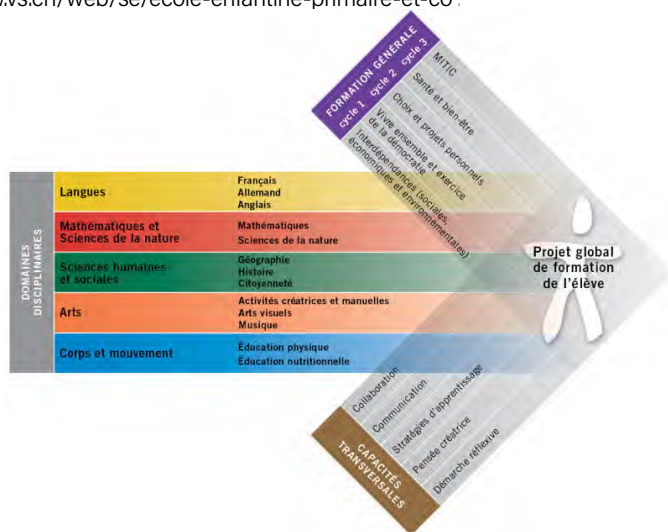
v.vs.ch/web/se/ecole-enfantine-primaire-et-co

FORMATION GÉNÉRALE
cycle 1 cycle 2 cycle 3
MITIC
Santé et bien-être
Choix et projets personnels
Vivre ensemble et exercice de la démocratie
Interdépendances (sociales économiques et environnementales)

DOMAINES DISCIPLINAIRES

Langues
Français
Allemand
Anglais

Mathématiques et Sciences de la nature
Mathématiques
Sciences de la nature

Sciences humaines et sociales
Géographie
Histoire
Citoyenneté

Arts
Activités créatrices et manuelles
Arts visuels
Musique

Corps et mouvement
Éducation physique
Éducation nutritionnelle

Projet global de formation de l'élève

CAPACITÉS TRANSVERSALES
Collaboration
Communication
Stratégies d'apprentissage
Pensée créatrice
Démarche réflexive